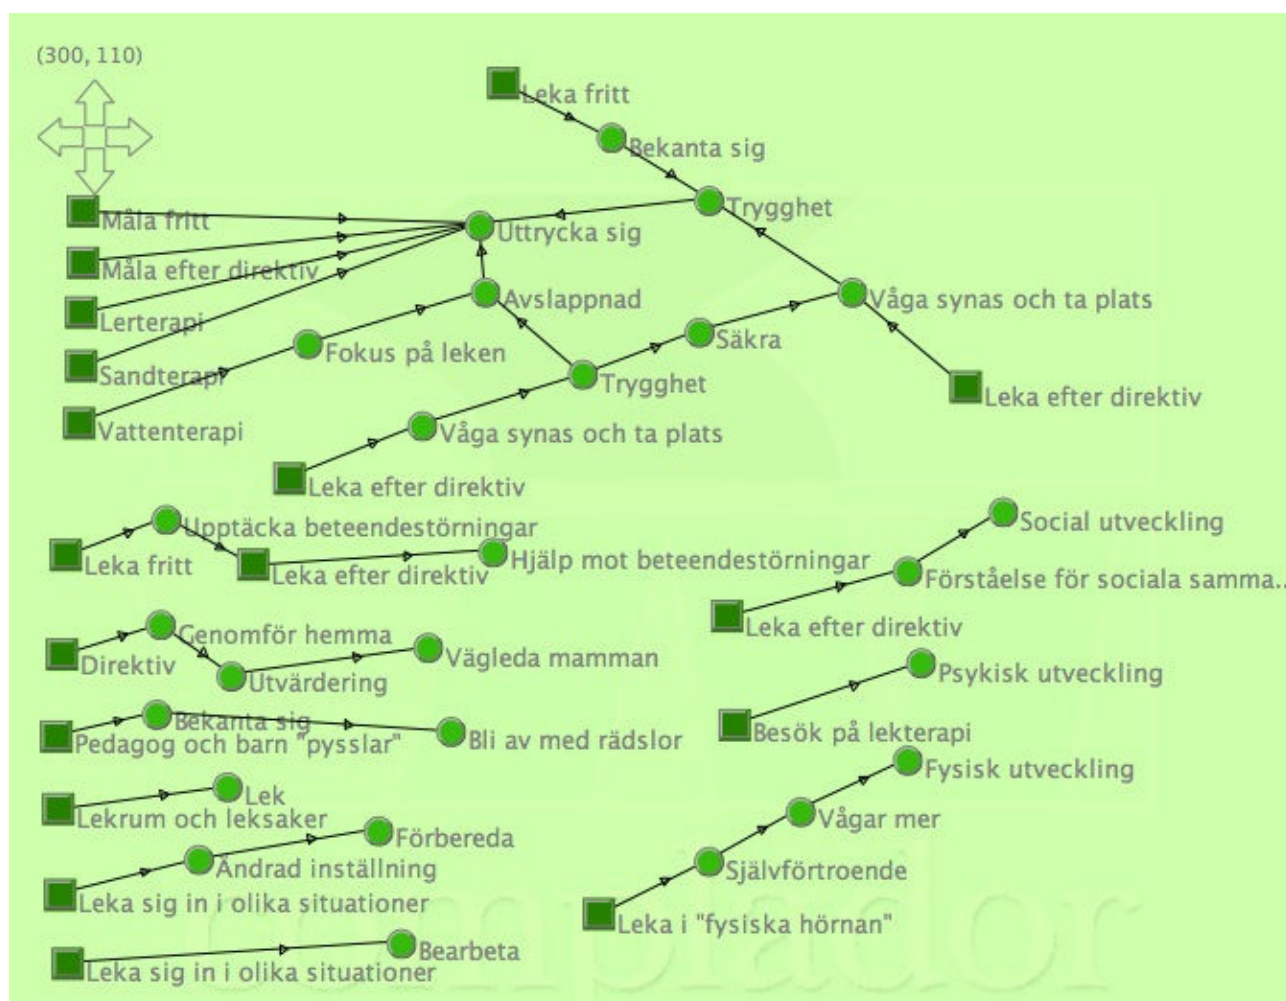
(300, 110)

Leka fritt
Bekanta sig
Trygghet
Måla fritt
Uttrycka sig
Måla efter direktiv
Lerterapi
Avslappnad
Våga synas och ta plats
Sandterapi
Fokus på leken
Säkra
Trygghet
Leka efter direktiv
Vattenterapi
Våga synas och ta plats
Leka efter direktiv

Leka fritt
Upptäcka beteendestörningar
Leka efter direktiv
Hjälp mot beteendestörningar
Social utveckling
Förståelse för sociala samma...
Leka efter direktiv

Direktiv
Genomför hemma
Utvärdering
Vägleda mamman
Psykisk utveckling
Besök på lekterapi

Pedagog och barn "pysslar"
Bekanta sig
Bli av med rädslor
Fysisk utveckling

Lekrum och leksaker
Lek
Vågar mer
Förbereda
Ändrad inställning
Självförtroende
Leka sig in i olika situationer
Leka i "fysiska hörnan"

Leka sig in i olika situationer
Bearbeta